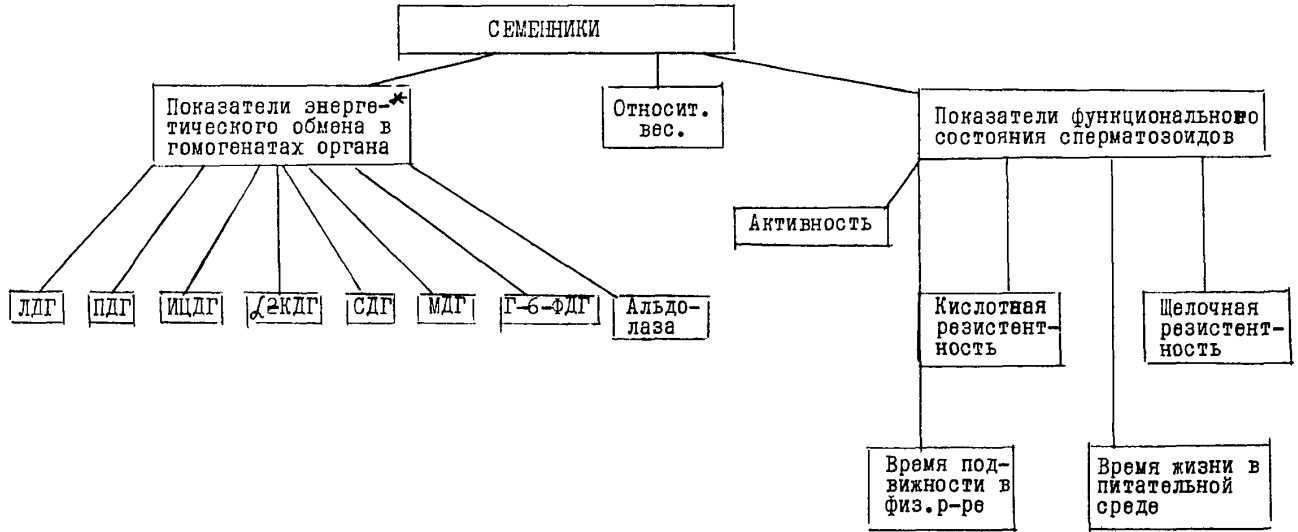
СЕМЕННИКИ

Показатели энергетического обмена в гомогенатах органа*

Относит. вес.

Показатели функционального состояния сперматозоидов

ЛДГ

ПДГ

ИЦДГ

$\alpha$-КДГ

СДГ

МДГ

Г-6-ФДГ

Альдолаза

Активность

Кислотная резистентность

Щелочная резистентность

Время подвижности в физ.р-ре

Время жизни в питательной среде